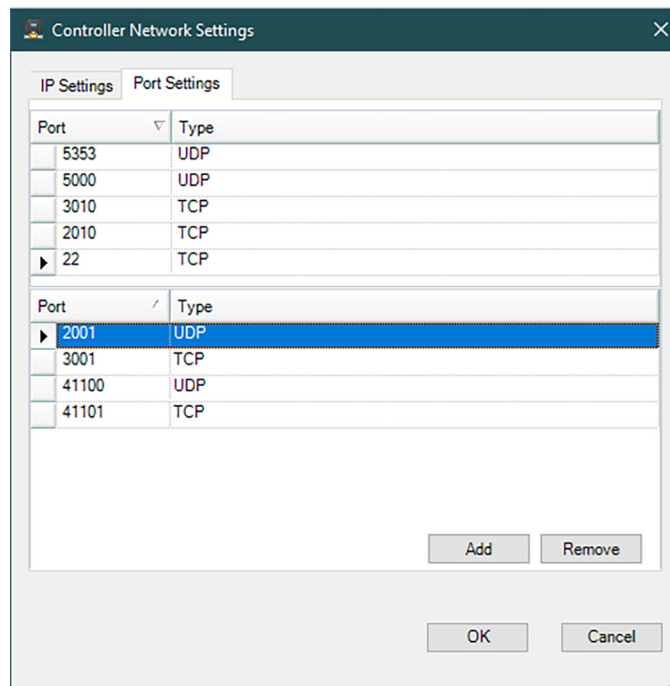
Controller Network Settings

IP Settings | Port Settings

| Port | Type |
|---|---|
| 5353 | UDP |
| 5000 | UDP |
| 3010 | TCP |
| 2010 | TCP |
| 22 | TCP |

| Port | Type |
|---|---|
| 2001 | UDP |
| 3001 | TCP |
| 41100 | UDP |
| 41101 | TCP |

Add Remove

OK Cancel